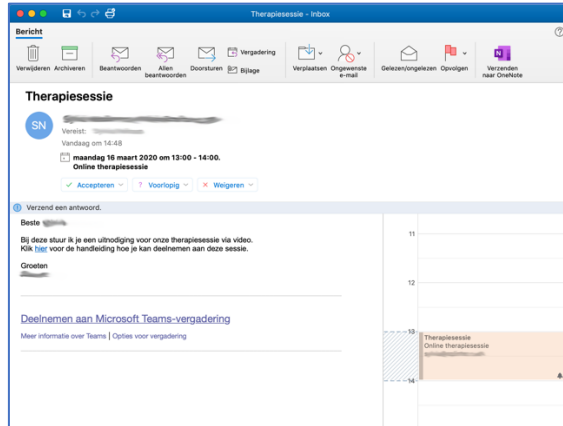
Therapiesessie - Inbox

Bericht

Verwijderen Archiveren Beantwoorden Allen beantwoorden Doorsturen Vergadering Bijlage Verplaatsen Ongewenste e-mail Gelezen/ongelezen Opvolgen Verzenden naar OneNote

Therapiesessie

SN

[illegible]

Vereist: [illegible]

Vandaag om 14:48

maandag 16 maart 2020 om 13:00 - 14:00.
Online therapiesessie

✓ Accepteren ? Voorlopig × Weigeren

Verzend een antwoord.

Beste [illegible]

Bij deze stuur ik je een uitnodiging voor onze therapiesessie via video.
Klik hier voor de handleiding hoe je kan deelnemen aan deze sessie.

Groeten
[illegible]

Deelnemen aan Microsoft Teams-vergadering

Meer informatie over Teams | Opties voor vergadering

11

12

13

Therapiesessie
Online therapiesessie
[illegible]

14